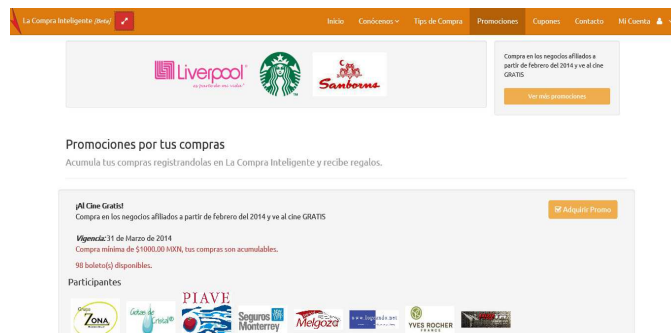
La Compra Inteligente (Beta)

Inicio Conócenos Tips de Compra Promociones Cupones Contacto Mi Cuenta

Liverpool
es parte de mi vida

Sanborns

Compra en los negocios afiliados a partir de febrero del 2014 y ve al cine GRATIS

Ver más promociones

Promociones por tus compras

Acumula tus compras registrandolas en La Compra Inteligente y recibe regalos.

¡Al Cine Gratis!

Compra en los negocios afiliados a partir de febrero del 2014 y ve al cine GRATIS

Adquirir Promo

Vigencia: 31 de Marzo de 2014

Compra mínima de $1000.00 MXN, tus compras son acumulables.

98 boleto(s) disponibles.

Participantes

Zona

Gotas de Cristal

PIAVE

Seguros Monterrey

Melgoza

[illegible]

YVES ROCHER

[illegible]